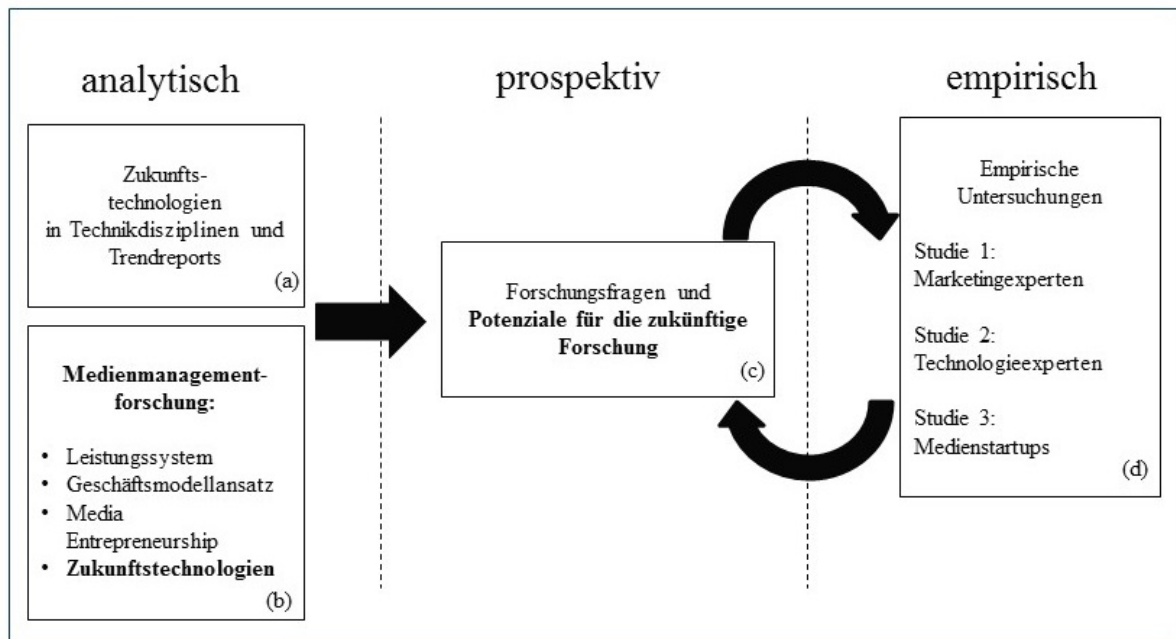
analytisch

prospektiv

empirisch

Zukunftstechnologien in Technikdisziplinen und Trendreports
(a)

Medienmanagementforschung:

• Leistungssystem
• Geschäftsmodellansatz
• Media Entrepreneurship
• Zukunftstechnologien
(b)

Forschungsfragen und Potenziale für die zukünftige Forschung
(c)

Empirische Untersuchungen

Studie 1: Marketingexperten

Studie 2: Technologieexperten

Studie 3: Medienstartups
(d)